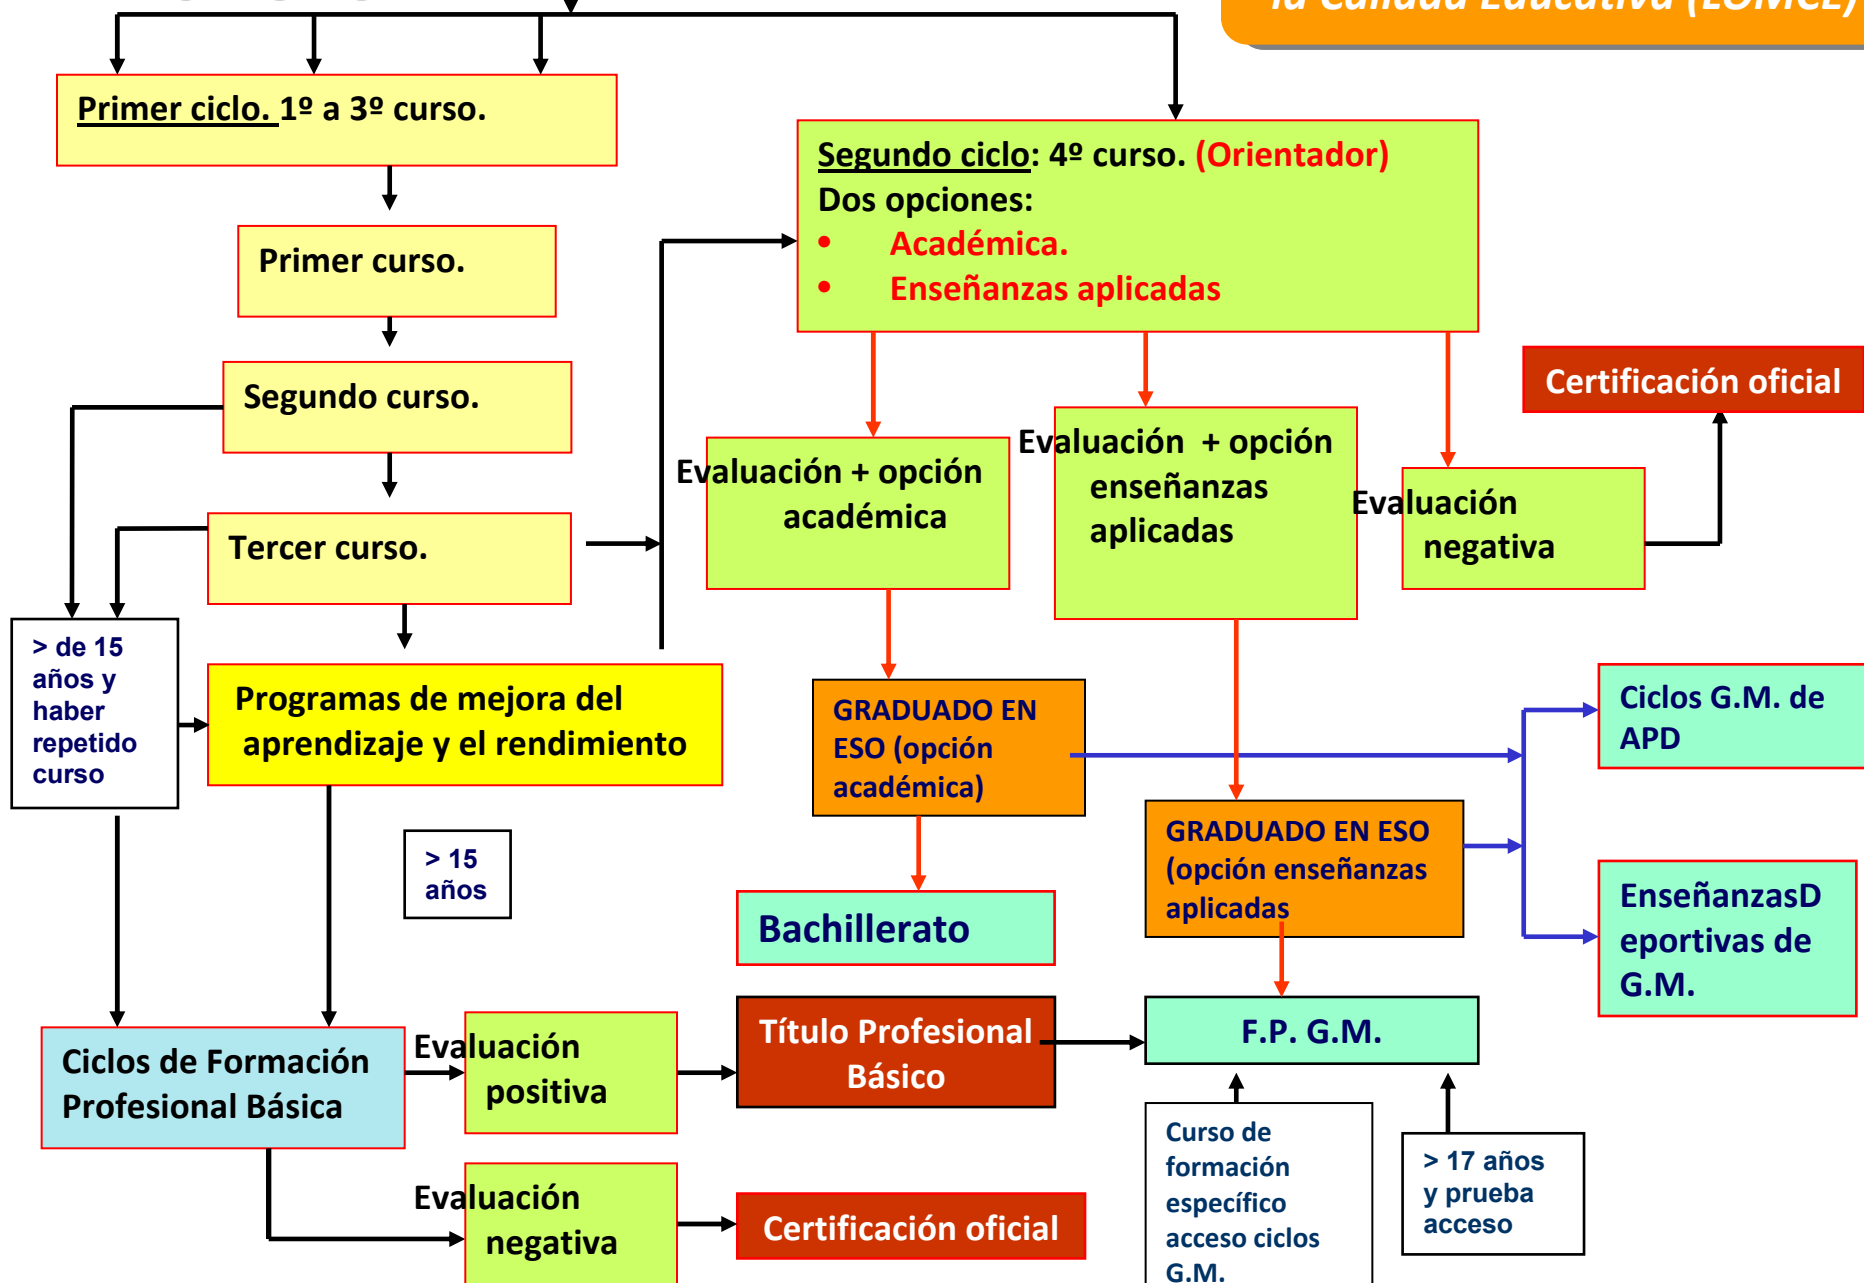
la Calidad Educativa (LOMCE)

Primer ciclo. 1º a 3º curso.

Primer curso.

Segundo curso.

Tercer curso.

Segundo ciclo: 4º curso. (Orientador)
Dos opciones:
• Académica.
• Enseñanzas aplicadas

Certificación oficial

Evaluación + opción académica

Evaluación + opción enseñanzas aplicadas

Evaluación negativa

> de 15 años y haber repetido curso

Programas de mejora del aprendizaje y el rendimiento

GRADUADO EN ESO (opción académica)

Ciclos G.M. de APD

GRADUADO EN ESO (opción enseñanzas aplicadas

> 15 años

Bachillerato

EnseñanzasDeportivas de G.M.

Ciclos de Formación Profesional Básica

Evaluación positiva

Título Profesional Básico

F.P. G.M.

Evaluación negativa

Certificación oficial

Curso de formación específico acceso ciclos G.M.

> 17 años y prueba acceso